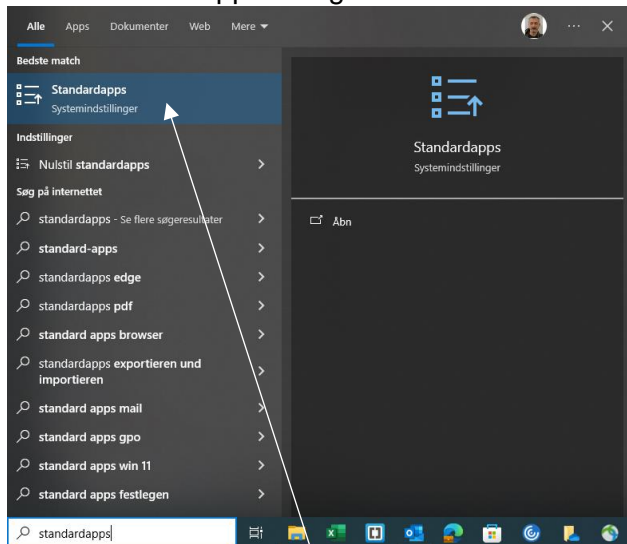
Alle Apps Dokumenter Web Mere

Bedste match

Standardapps
Systemindstillinger

Indstillinger

Nulstil standardapps

Søg på internettet

standardapps - Se flere søgeresultater

standard-apps

standardapps edge

standardapps pdf

standard apps browser

standardapps exportieren und importieren

standard apps mail

standard apps gpo

standard apps win 11

standard apps festlegen

Standardapps
Systemindstillinger

Åbn

standardapps